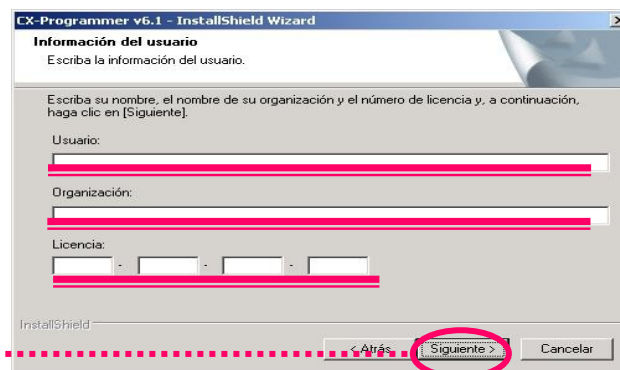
CX-Programmer v6.1 - InstallShield Wizard

Información del usuario

Escriba la información del usuario.

Escriba su nombre, el nombre de su organización y el número de licencia y, a continuación, haga clic en [Siguiente].

Usuario:

Organización:

Licencia:

- - -

InstallShield

< Atrás

Siguiente >

Cancelar